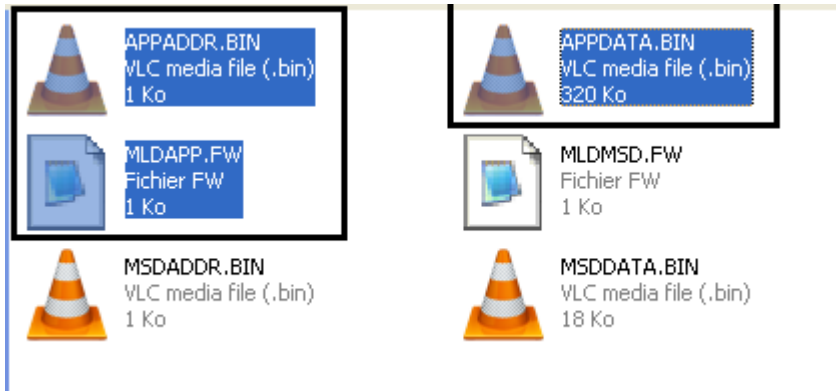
APPADDR.BIN
VLC media file (.bin)
1 Ko

APPDATA.BIN
VLC media file (.bin)
320 Ko

MLDAPP.FW
Fichier FW
1 Ko

MLDMSD.FW
Fichier FW
1 Ko

MSDADDR.BIN
VLC media file (.bin)
1 Ko

MSDDATA.BIN
VLC media file (.bin)
18 Ko